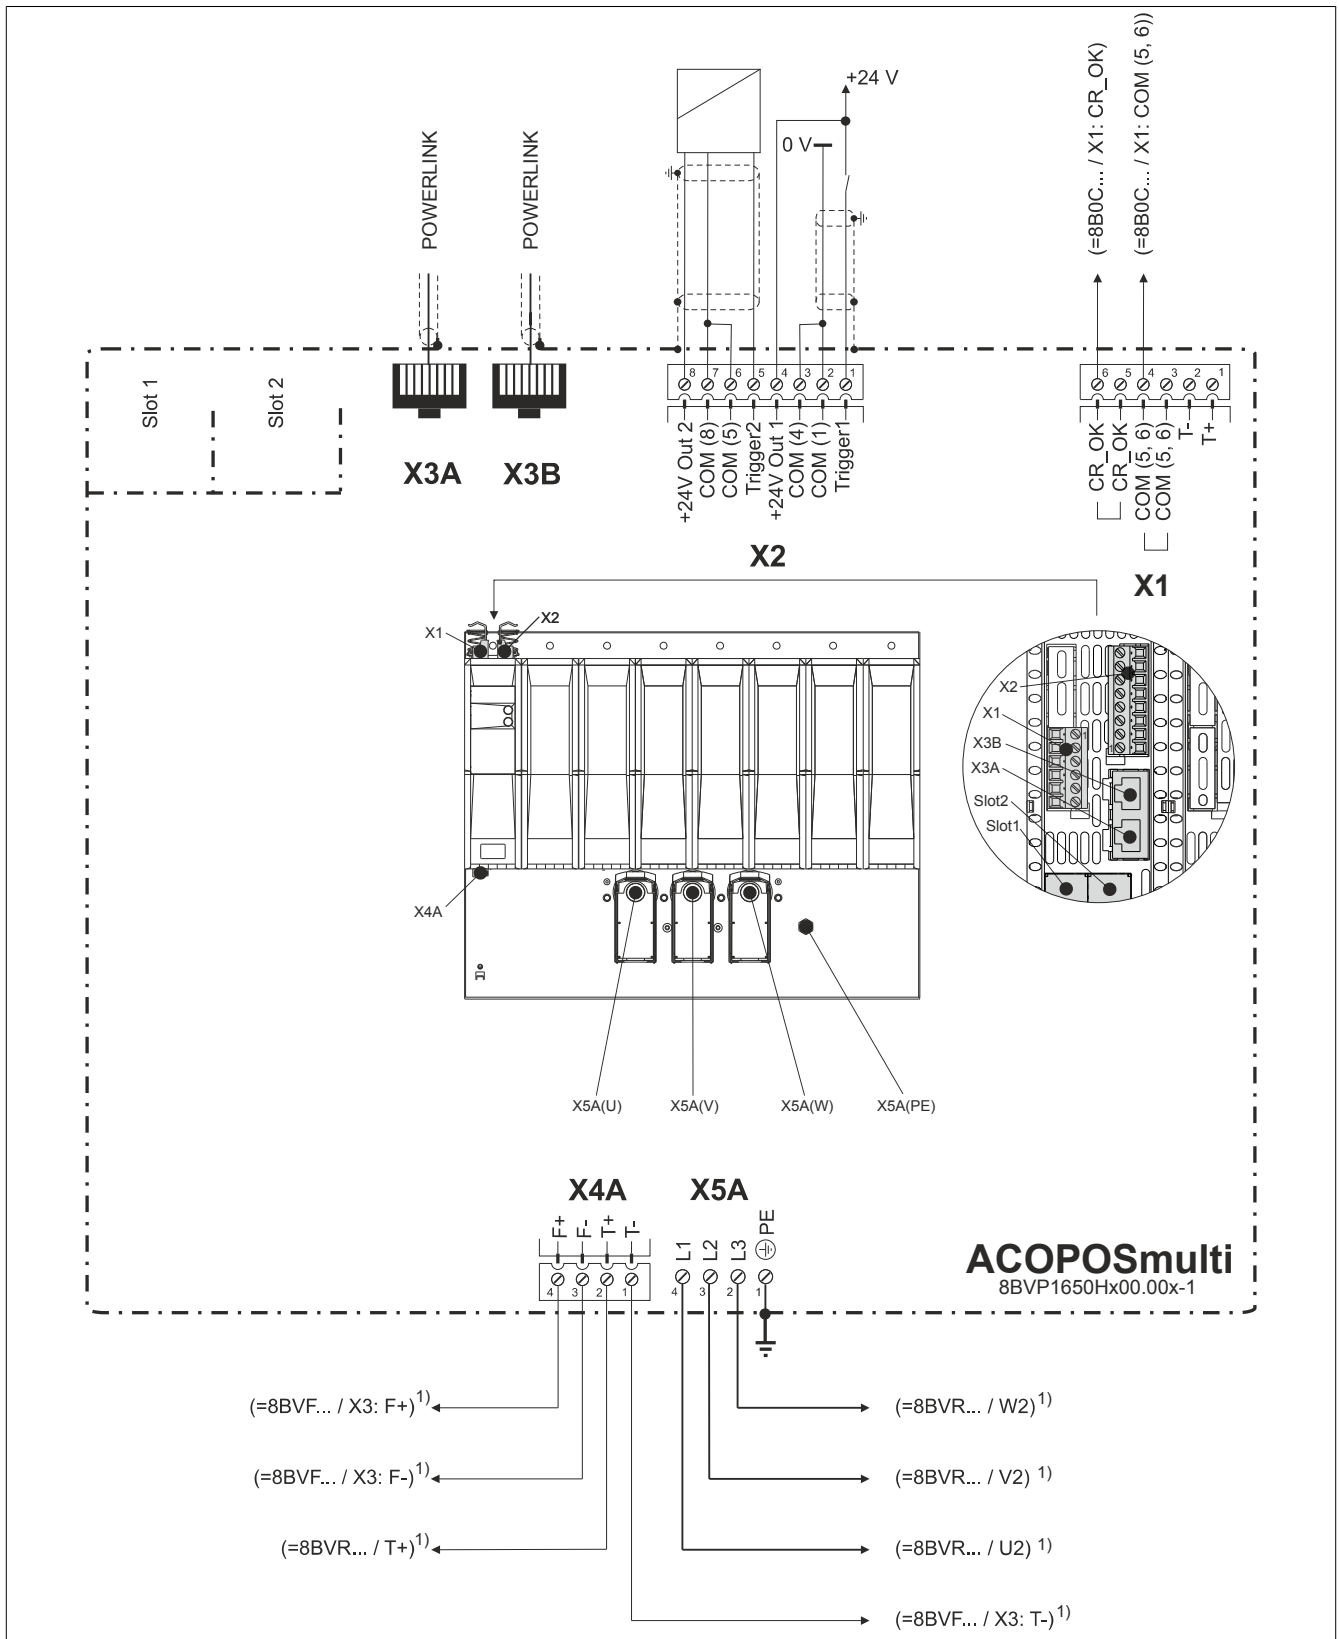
POWERLINK
POWERLINK
+24 V
0 V
(=8B0C... / X1: CR_OK)
(=8B0C... / X1: COM (5, 6))

Slot 1
Slot 2
X3A
X3B

8 7 6 5 4 3 2 1
+24V Out 2
COM (8)
COM (5)
Trigger2
+24V Out 1
COM (4)
COM (1)
Trigger1

X2

6 5 4 3 2 1
CR_OK
CR_OK
COM (5, 6)
COM (5, 6)
T-
T+

X1

X1
X2
X2
X1
X3B
X3A
Slot2
Slot1
X4A

X5A(U)
X5A(V)
X5A(W)
X5A(PE)

X4A
X5A
F+
F-
T+
T-
4 3 2 1
L1
L2
L3
PE
4 3 2 1

ACOPOSmulti
8BVP1650Hx00.00x-1

(=8BVF... / X3: F+)$^{1)}$
(=8BVF... / X3: F-)$^{1)}$
(=8BVR... / T+)$^{1)}$
(=8BVR... / W2)$^{1)}$
(=8BVR... / V2) $^{1)}$
(=8BVR... / U2) $^{1)}$
(=8BVF... / X3: T-)$^{1)}$